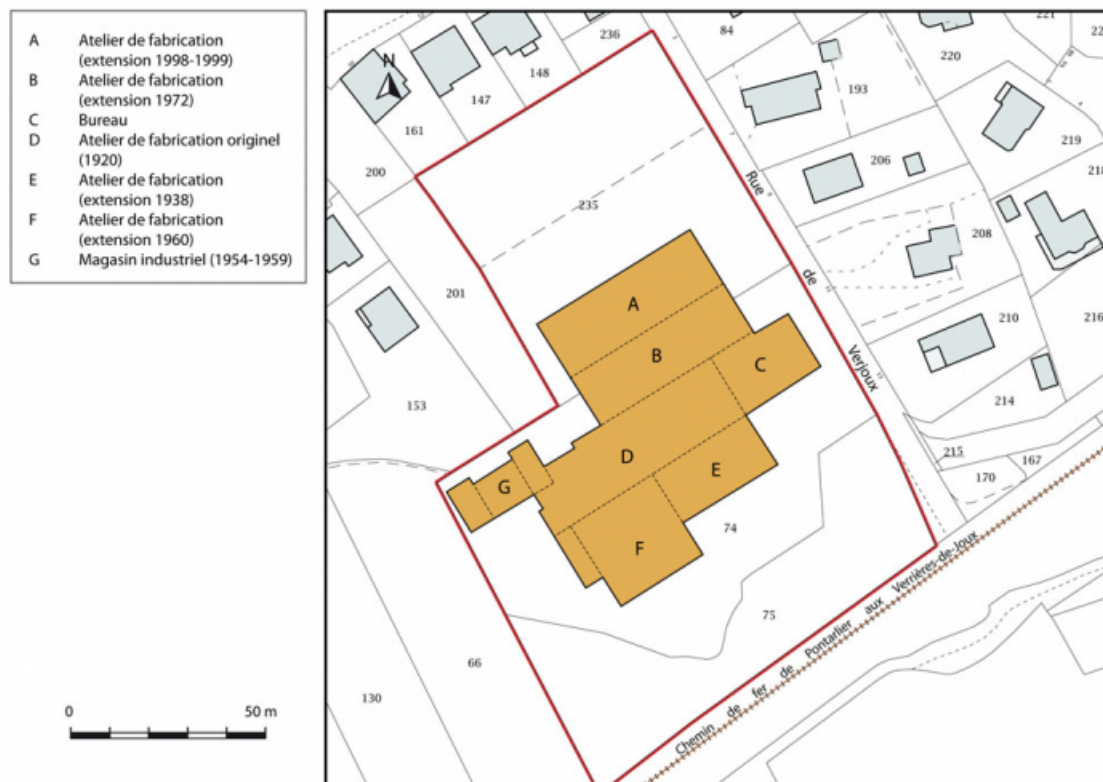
A Atelier de fabrication (extension 1998-1999)
B Atelier de fabrication (extension 1972)
C Bureau
D Atelier de fabrication originel (1920)
E Atelier de fabrication (extension 1938)
F Atelier de fabrication (extension 1960)
G Magasin industriel (1954-1959)

0 50 m

N

236 84 221 22 148 220 147 193 161 219 206 218 200 235 208 Rue 201 de 210 216 A B C Verjoux 153 214 D 215 167 G E 170 74 F 75 66 130

Chemin de fer de Pontarlier aux Verrières-de-Joux